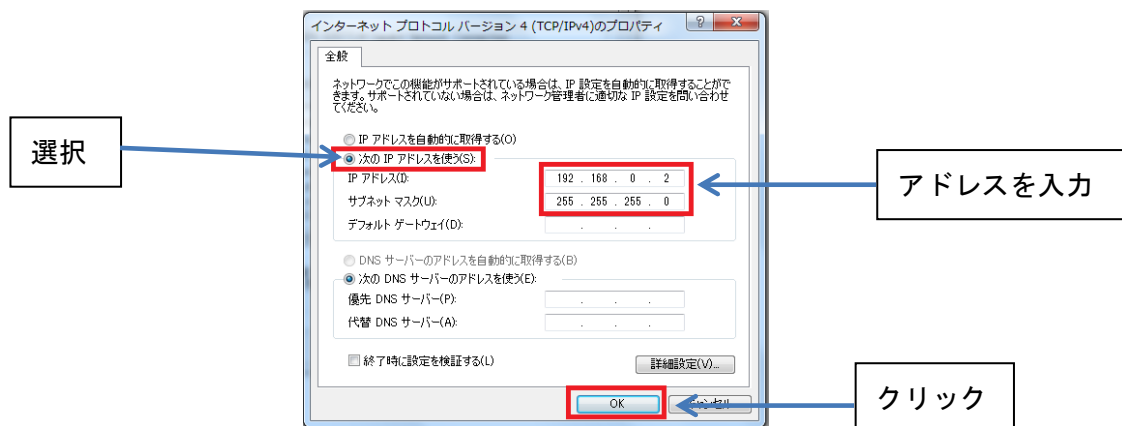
インターネット プロトコル バージョン 4 (TCP/IPv4)のプロパティ

?

全般

ネットワークでこの機能がサポートされている場合は、IP 設定を自動的に取得することができます。サポートされていない場合は、ネットワーク管理者に適切な IP 設定を問い合わせてください。

選択

IP アドレスを自動的に取得する(O)

次の IP アドレスを使う(S):

IP アドレス(I): 192 . 168 . 0 . 2

サブネット マスク(U): 255 . 255 . 255 . 0

デフォルト ゲートウェイ(D): . . .

アドレスを入力

DNS サーバーのアドレスを自動的に取得する(B)

次の DNS サーバーのアドレスを使う(E):

優先 DNS サーバー(P): . . .

代替 DNS サーバー(A): . . .

終了時に設定を検証する(L)

詳細設定(V)...

OK

キャンセル

クリック